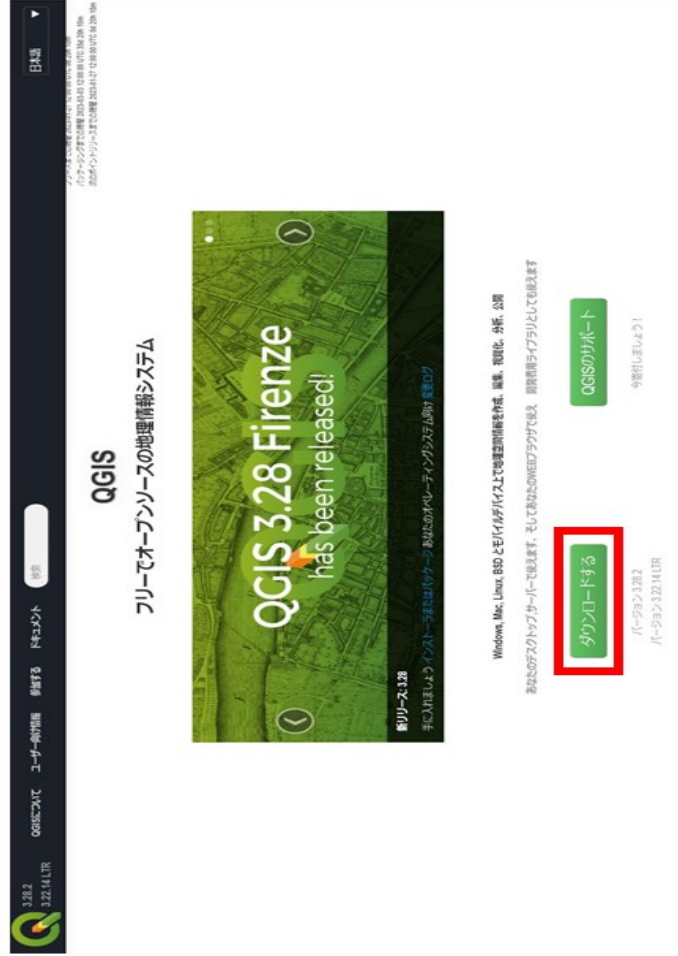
3.28.2
3.22.14 LTR

QGISについて ユーザー向け情報 参加する ドキュメント 検索

日本語

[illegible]
パッケージングまでの時間 2023-03-03 12:00:00 UTC 35d 20h 18m
次のポイントリリースまでの時間 2023-01-27 12:00:00 UTC 0d 20h 18m

QGIS
フリーでオープンソースの地理情報システム

QGIS 3.28 Firenze
has been released!

新リリース: 3.28
手に入れましょう インストーラまたはパッケージ あなたのオペレーティングシステム向け 変更ログ

Windows, Mac, Linux, BSD とモバイルデバイス上で地理空間情報を作成、編集、可視化、分析、公開
あなたのデスクトップ, サーバーで使えます、そしてあなたのWEBブラウザで使え、開発用ライブラリとしても使えます

ダウンロードする
バージョン 3.28.2
バージョン 3.22.14 LTR

QGISのサポート
今寄付しましょう!